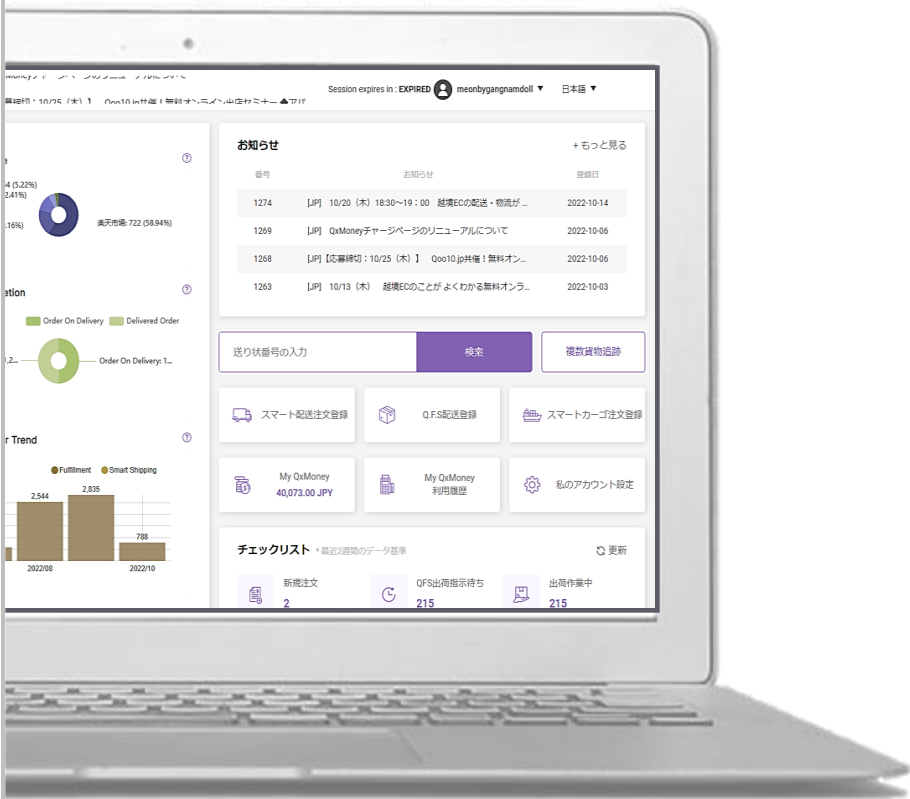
Moneyチャージページのリニューアルについて
募締切：10/25（木）】 Qoo10.jp共催！無料オンライン出店セミナー
Session expires in : EXPIRED meonbygangnamdoll ▼ 日本語 ▼

e
4 (5.22%)
2.41%)
.16%)
楽天市場: 722 (58.94%)

etion
Order On Delivery Delivered Order
1,2...
Order On Delivery: 1...

r Trend
Fulfillment Smart Shipping
2,544
2,835
788
2022/08
2022/10

お知らせ
+ もっと見る

| 番号 | お知らせ | 登録日 |
|---|---|---|
| 1274 | [JP] 10/20（木）18:30～19：00 越境ECの配送・物流が ... | 2022-10-14 |
| 1269 | [JP] QxMoneyチャージページのリニューアルについて | 2022-10-06 |
| 1268 | [JP]【応募締切：10/25（木）】 Qoo10.jp共催！無料オン... | 2022-10-06 |
| 1263 | [JP] 10/13（木） 越境ECのことが よくわかる無料オンラ... | 2022-10-03 |

送り状番号の入力
検索
複数貨物追跡

スマート配送注文登録
Q.F.S配送登録
スマートカーゴ注文登録

My QxMoney
40,073.00 JPY
My QxMoney
利用履歴
私のアカウント設定

チェックリスト * 最近2週間のデータ基準
更新
新規注文
2
QFS出荷指示待ち
215
出荷作業中
215